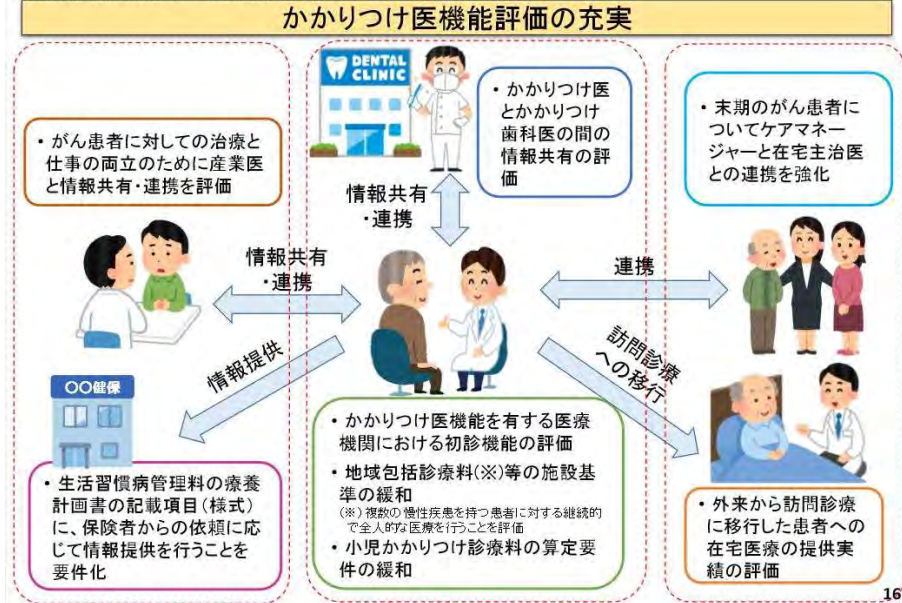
かかりつけ医機能評価の充実

・がん患者に対しての治療と仕事の両立のために産業医と情報共有・連携を評価

DENTAL CLINIC

・かかりつけ医とかかりつけ歯科医の間の情報共有の評価

・末期のがん患者についてケアマネージャーと在宅主治医との連携を強化

情報共有・連携

情報共有・連携

連携

情報提供

訪問診療への移行

○○健保

・生活習慣病管理料の療養計画書の記載項目(様式)に、保険者からの依頼に応じて情報提供を行うことを要件化

・かかりつけ医機能を有する医療機関における初診機能の評価
・地域包括診療料(※)等の施設基準の緩和
(※)複数の慢性疾患を持つ患者に対する継続的で全人的な医療を行うことを評価
・小児かかりつけ診療料の算定要件の緩和

・外来から訪問診療に移行した患者への在宅医療の提供実績の評価

16